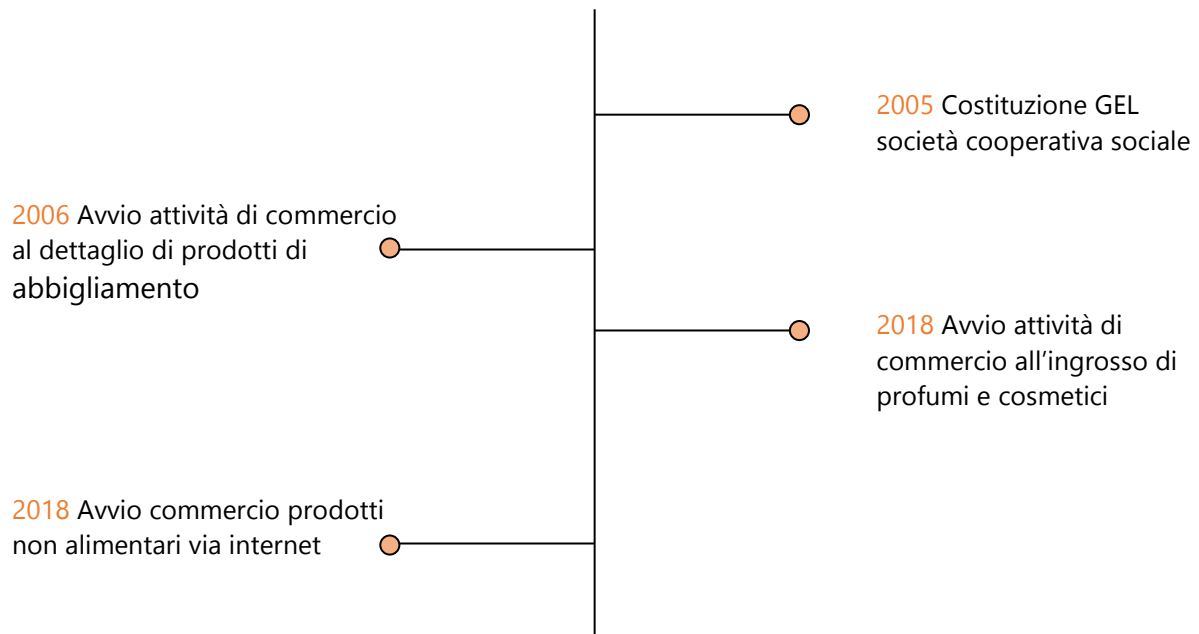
2005 Costituzione GEL società cooperativa sociale

2006 Avvio attività di commercio al dettaglio di prodotti di abbigliamento

2018 Avvio attività di commercio all’ingrosso di profumi e cosmetici

2018 Avvio commercio prodotti non alimentari via internet